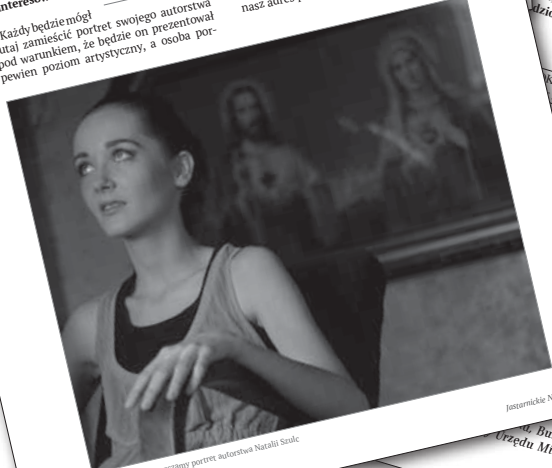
Interesow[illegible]

Każdy będzie mógł tutaj zamieścić portret swojego autorstwa pod warunkiem, że będzie on prezentował pewien poziom artystyczny, a osoba por-

nasz adres p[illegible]

Jastarnickie N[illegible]

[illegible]zamy portret autorstwa Natalii Szulc

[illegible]dzi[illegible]

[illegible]d, Bu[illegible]
Urzędu M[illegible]